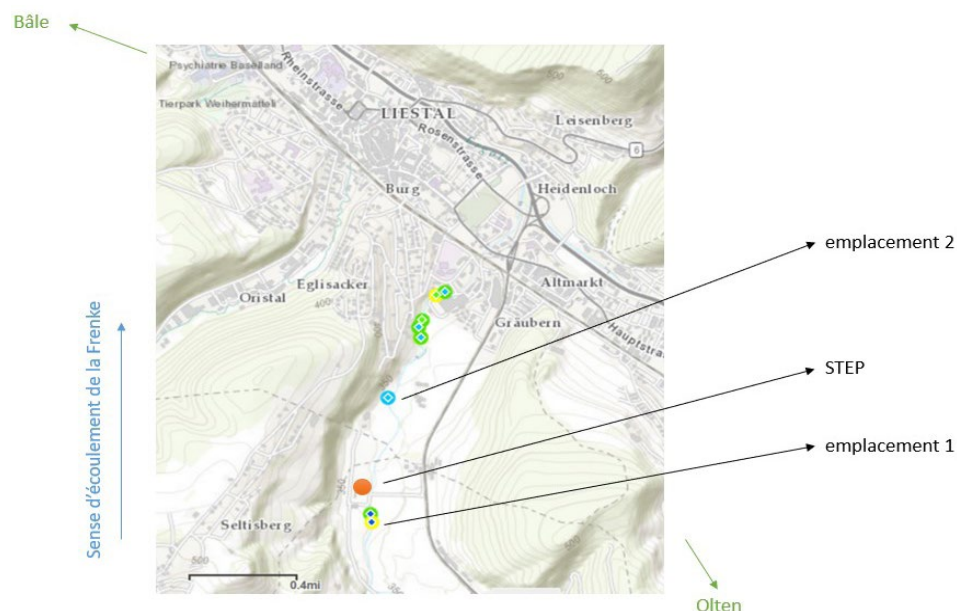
Bâle

Psychiatrie Baselland

Tierpark Weihermätteli

Rheinstrasse

LIESTAL

Rosenstrasse

Leisenberg

6

Burg

Heidenloch

emplacement 2

Eglisacker

Oristal

Altmarkt

Gräubern

Hauptstra

Sense d'écoulement de la Frenke

STEP

emplacement 1

Seltisberg

500

0.4mi

Olten